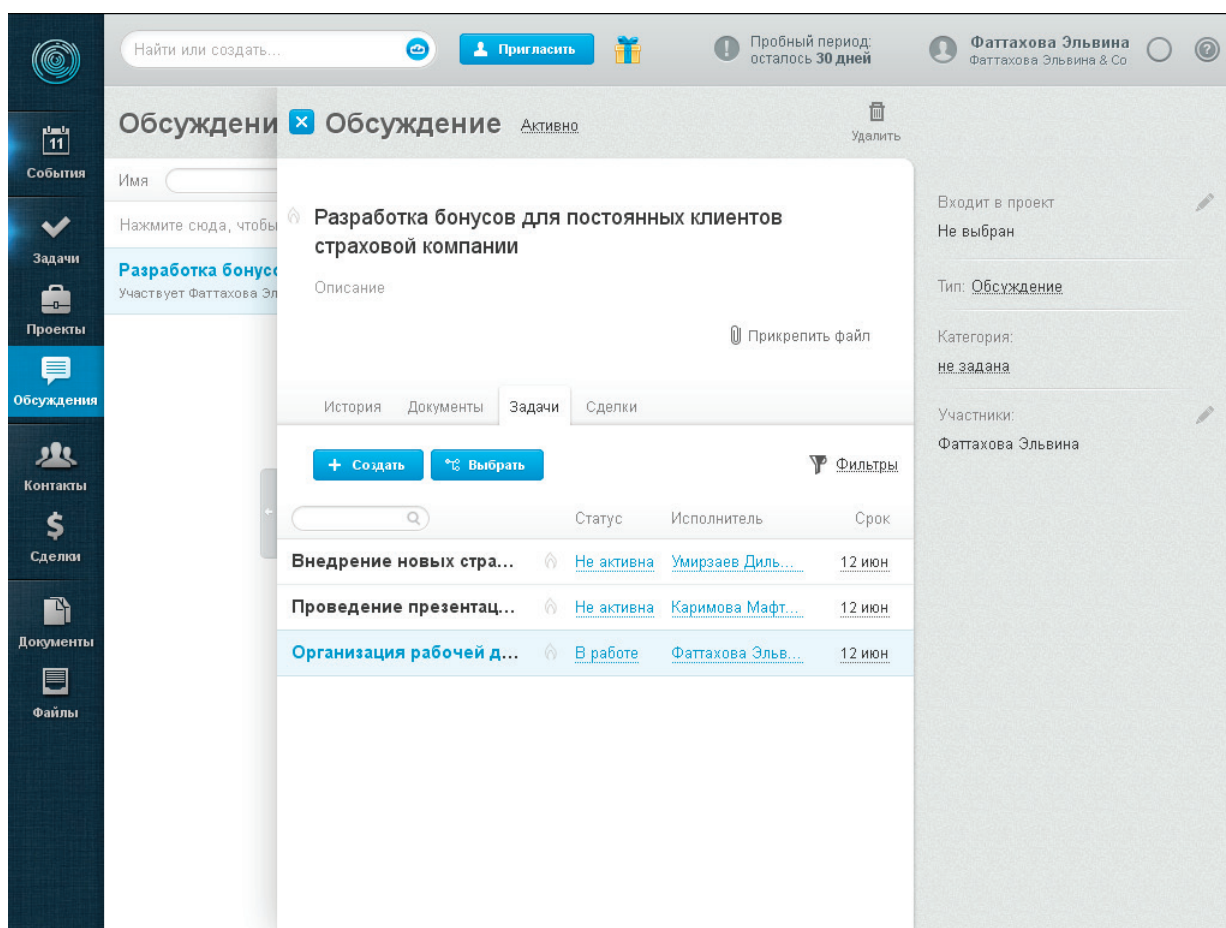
Найти или создать...

Пригласить

Пробный период: осталось 30 дней

Фаттахова Эльвина
Фаттахова Эльвина & Co

11
События

Задачи

Проекты

Обсуждения

Контакты

$
Сделки

Документы

Файлы

Обсуждени

Имя

Нажмите сюда, чтобы

Разработка бонусо
Участвует Фаттахова Эл

Обсуждение Активно

Удалить

Разработка бонусов для постоянных клиентов страховой компании

Описание

Прикрепить файл

История Документы Задачи Сделки

+ Создать Выбрать

Фильтры

| | | Статус | Исполнитель | Срок |
|---|---|---|---|---|
| Внедрение новых стра... | | Не активна | Умирзаев Диль... | 12 июн |
| Проведение презентац... | | Не активна | Каримова Мафт... | 12 июн |
| Организация рабочей д... | | В работе | Фаттахова Эльв... | 12 июн |

Входит в проект
Не выбран

Тип: Обсуждение

Категория:
не задана

Участники:
Фаттахова Эльвина